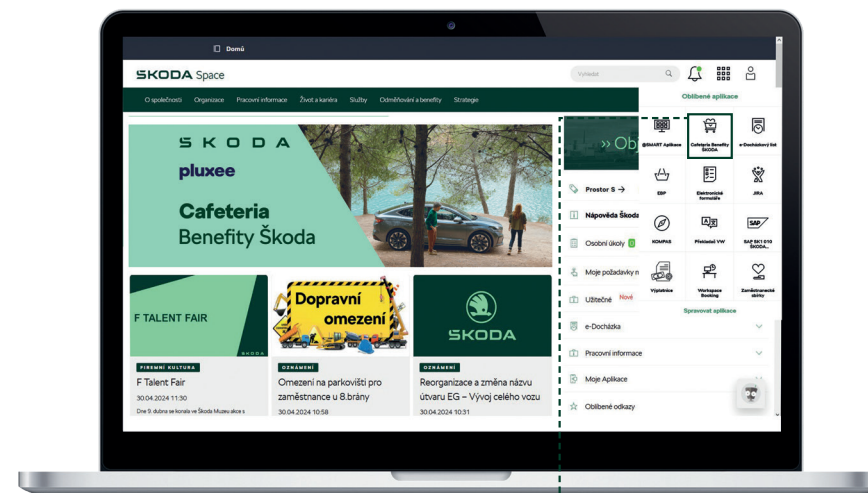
Domů

ŠKODA Space

Vyhledat

O společnosti Organizace Pracovní informace Život a kariéra Služby Odměňování a benefity Strategie

Oblíbené aplikace

ŠKODA

pluxee

Cafeteria Benefity Škoda

» Ob

SMART Aplikace
Cafeteria Benefity ŠKODA
e-Docházkový list
EBP
Elektronické formuláře
JIRA
KOMPAS
Překladač VW
SAP SK1 010 ŠKODA...
Výplatnice
Workspace Booking
Zaměstnanecké slevy

Spravovat aplikace

Prostor S →
Nápověda Škoda
Osobní úkoly
Moje požadavky n
Užitečné Nové
e-Docházka
Pracovní informace
Moje Aplikace
Oblíbené odkazy

F TALENT FAIR

ŠKODA

FIREMNÍ KULTURA
F Talent Fair
30.04.2024 11:30
Dne 9. dubna se konala ve Škoda Muzeu akce s

Dopravní omezení

OZNÁMENÍ
Omezení na parkovišti pro zaměstnance u 8.brány
30.04.2024 10:58

ŠKODA

OZNÁMENÍ
Reorganizace a změna názvu útvaru EG – Vývoj celého vozu
30.04.2024 10:31